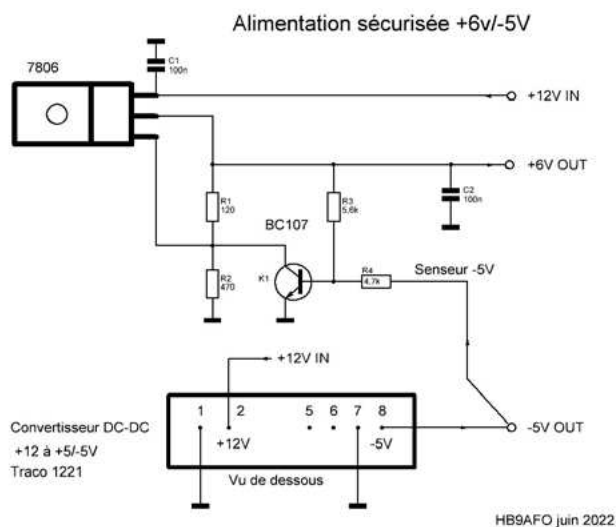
Alimentation sécurisée +6v/-5V

7806

C1
100n

+12V IN

+6V OUT

C2
100n

R1
120

R3
5,6k

BC107

K1

R2
470

R4
4,7k

Senseur -5V

+12V IN

Convertisseur DC-DC
+12 à +5/-5V
Traco 1221

1 2 5 6 7 8
+12V -5V

Vu de dessous

-5V OUT

HB9AFO juin 2022